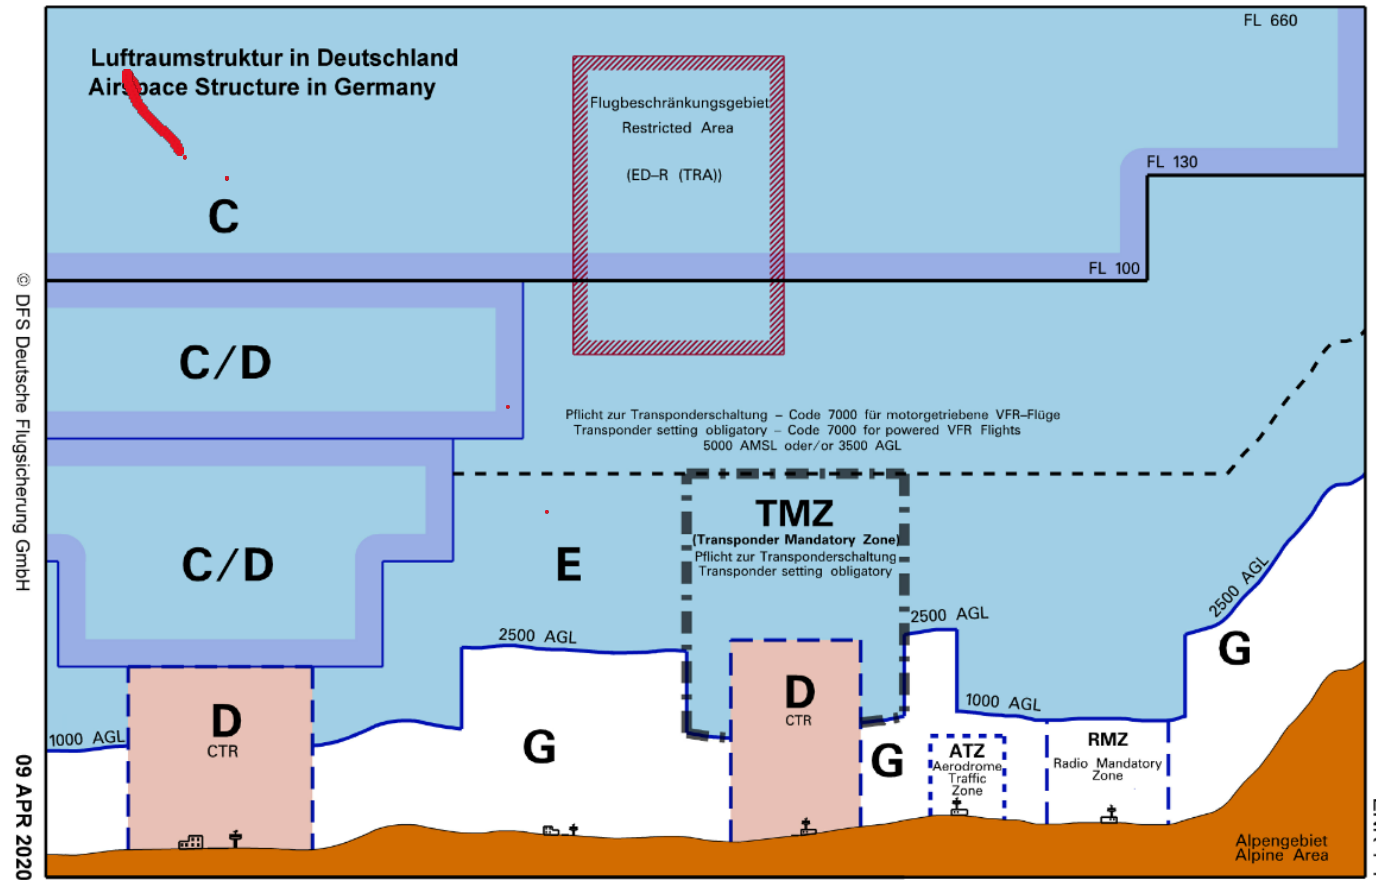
Luftraumstruktur in Deutschland
Airspace Structure in Germany

FL 660

Flugbeschränkungsgebiet
Restricted Area

(ED–R (TRA))

C

FL 130

FL 100

C/D

Pflicht zur Transponderschaltung – Code 7000 für motorgetriebene VFR–Flüge
Transponder setting obligatory – Code 7000 for powered VFR Flights
5000 AMSL oder/or 3500 AGL

C/D

E

TMZ
(Transponder Mandatory Zone)
Pflicht zur Transponderschaltung
Transponder setting obligatory

2500 AGL

2500 AGL

2500 AGL

G

1000 AGL

1000 AGL

D
CTR

G

D
CTR

G

ATZ
Aerodrome
Traffic
Zone

RMZ
Radio Mandatory
Zone

Alpengebiet
Alpine Area

© DFS Deutsche Flugsicherung GmbH

09 APR 2020